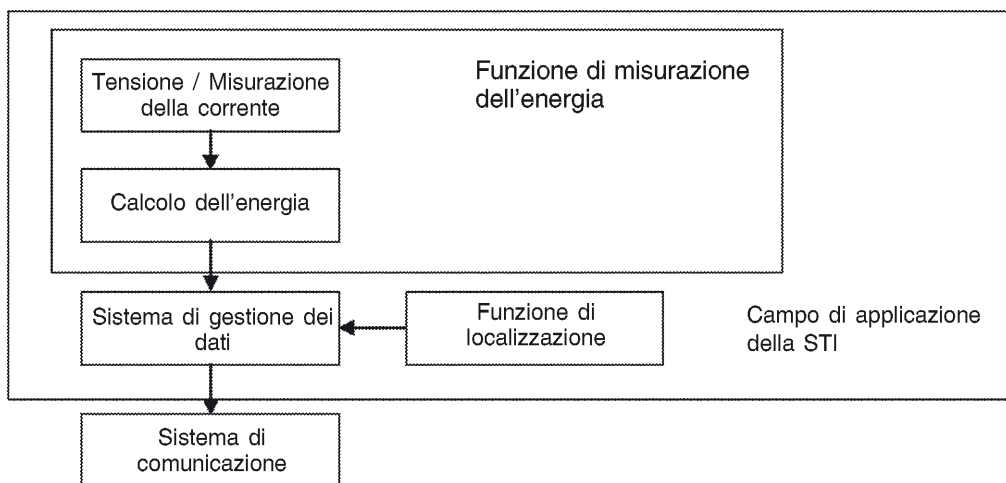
Tensione / Misurazione della corrente

Funzione di misurazione dell’energia

Calcolo dell’energia

Sistema di gestione dei dati

Funzione di localizzazione

Campo di applicazione della STI

Sistema di comunicazione